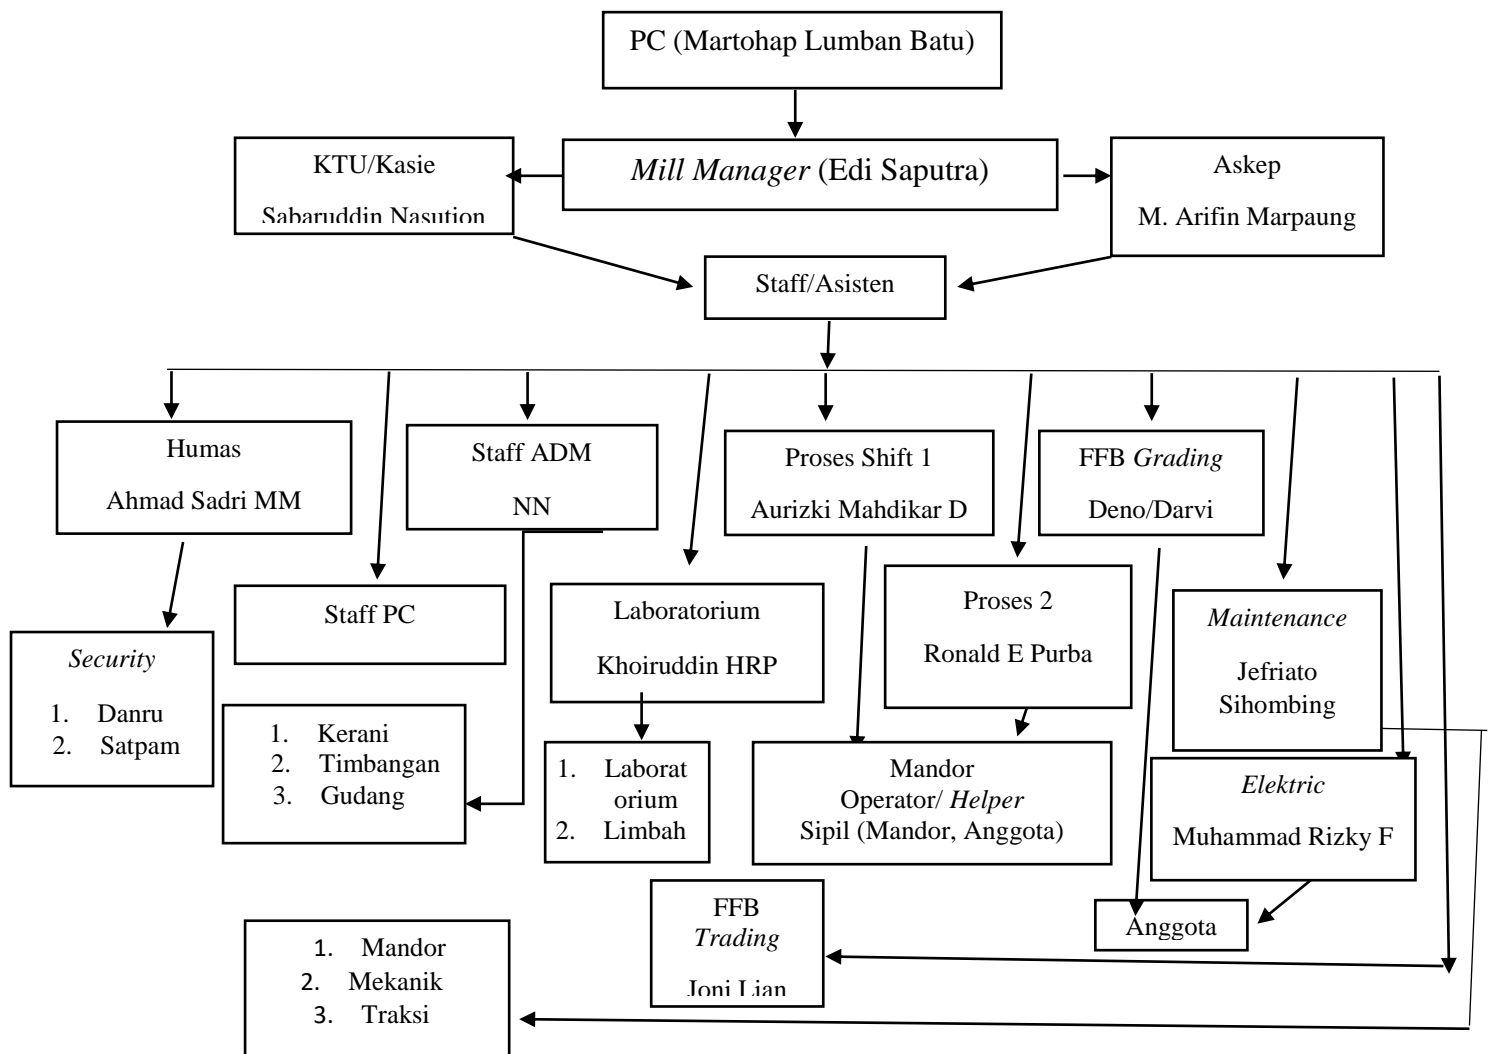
PC (Martohap Lumban Batu)

*Mill Manager* (Edi Saputra)

KTU/Kasie

Sabaruddin Nasution

Askep

M. Arifin Marpaung

Staff/Asisten

Humas

Ahmad Sadri MM

Staff ADM

NN

Proses Shift 1

Aurizki Mahdikar D

FFB *Grading*

Deno/Darvi

*Security*

1. Danru
2. Satpam

Staff PC

Laboratorium

Khoiruddin HRP

Proses 2

Ronald E Purba

*Maintenance*

Jefriato Sihombing

1. Kerani
2. Timbangan
3. Gudang

1. Laboratorium
2. Limbah

Mandor
Operator/ *Helper*
Sipil (Mandor, Anggota)

*Elektric*

Muhammad Rizky F

FFB
*Trading*

Joni Lian

Anggota

1. Mandor
2. Mekanik
3. Traksi